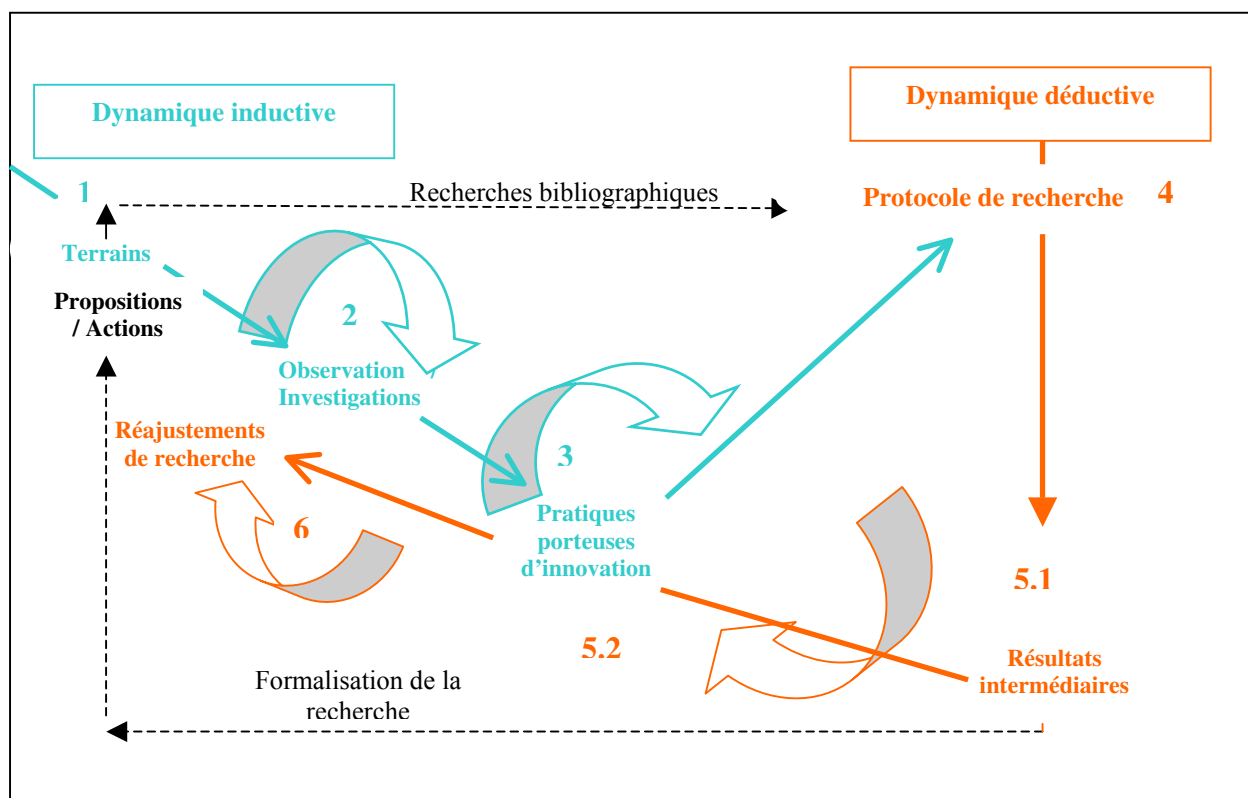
Dynamique inductive

Dynamique déductive

1

Recherches bibliographiques

Protocole de recherche

4

Terrains

Propositions / Actions

2

Observation Investigations

Réajustements de recherche

3

Pratiques porteuses d'innovation

6

5.1

5.2

Résultats intermédiaires

Formalisation de la recherche